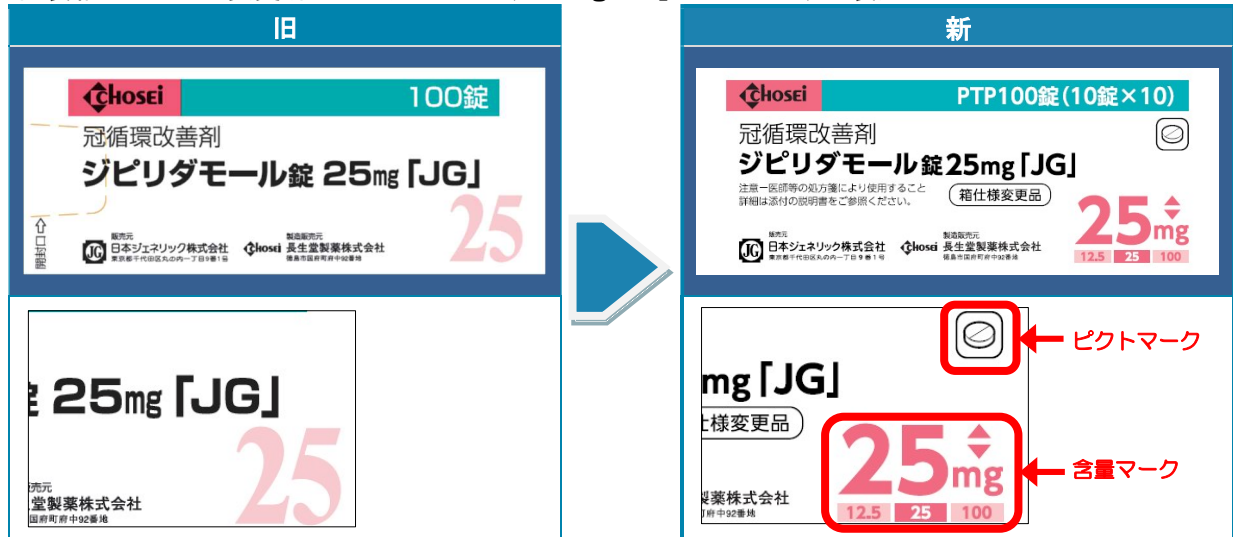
旧

CHOSEI 100錠

冠循環改善剤

ジピリダモール錠 25mg「JG」

25

開口部

販売元 日本ジェネリック株式会社 東京都千代田区丸の内一丁目9番1号

製造販売元 CHOSEI 長生堂製薬株式会社 徳島市国府町府中92番地

錠 25mg「JG」

25

売元

堂製薬株式会社

国府町府中92番地

新

CHOSEI PTP100錠(10錠×10)

冠循環改善剤

ジピリダモール錠25mg「JG」

注意ー医師等の処方箋により使用すること 詳細は添付の説明書をご参照ください。

箱仕様変更品

25mg

12.5 25 100

販売元 日本ジェネリック株式会社 東京都千代田区丸の内一丁目9番1号

製造販売元 CHOSEI 長生堂製薬株式会社 徳島市国府町府中92番地

mg「JG」

仕様変更品

25mg

12.5 25 100

製薬株式会社

町府中92番地

ピクトマーク

含量マーク